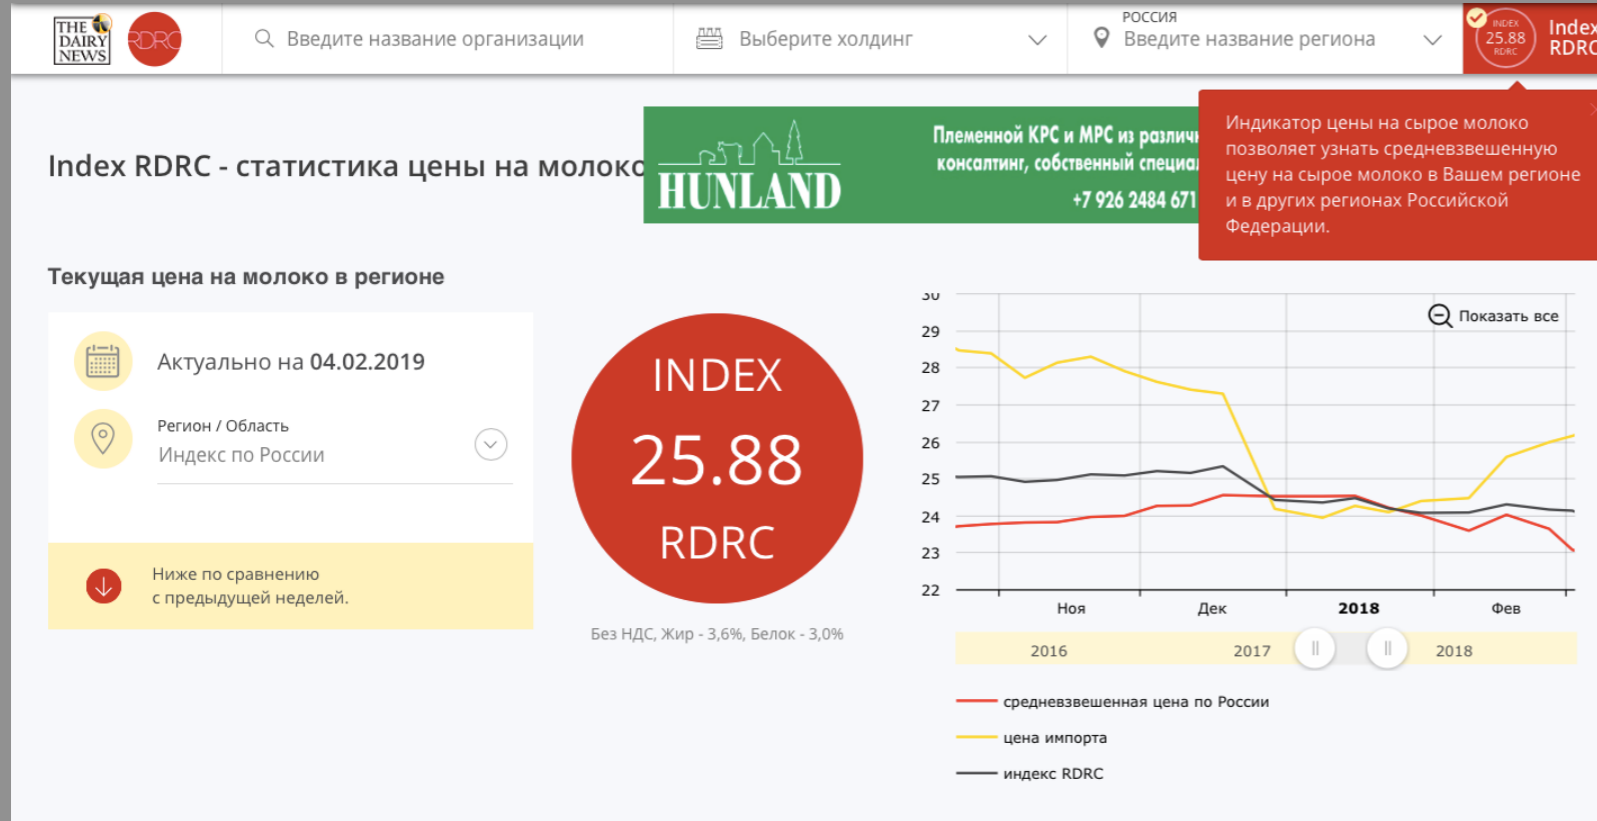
THE DAIRY NEWS RDRC

Введите название организации

Выберите холдинг

РОССИЯ
Введите название региона

INDEX 25.88 RDRC
Index RDRC

Index RDRC - статистика цены на молоко

HUNLAND
Племенной КРС и МРС из различ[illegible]
консалтинг, собственный специа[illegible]
+7 926 2484 671

Индикатор цены на сырое молоко позволяет узнать средневзвешенную цену на сырое молоко в Вашем регионе и в других регионах Российской Федерации.

Текущая цена на молоко в регионе

Актуально на 04.02.2019

Регион / Область
Индекс по России

Ниже по сравнению с предыдущей неделей.

INDEX
25.88
RDRC

Без НДС, Жир - 3,6%, Белок - 3,0%

Показать все

30
29
28
27
26
25
24
23
22

Ноя
Дек
2018
Фев

2016
2017
2018

средневзвешенная цена по России
цена импорта
индекс RDRC